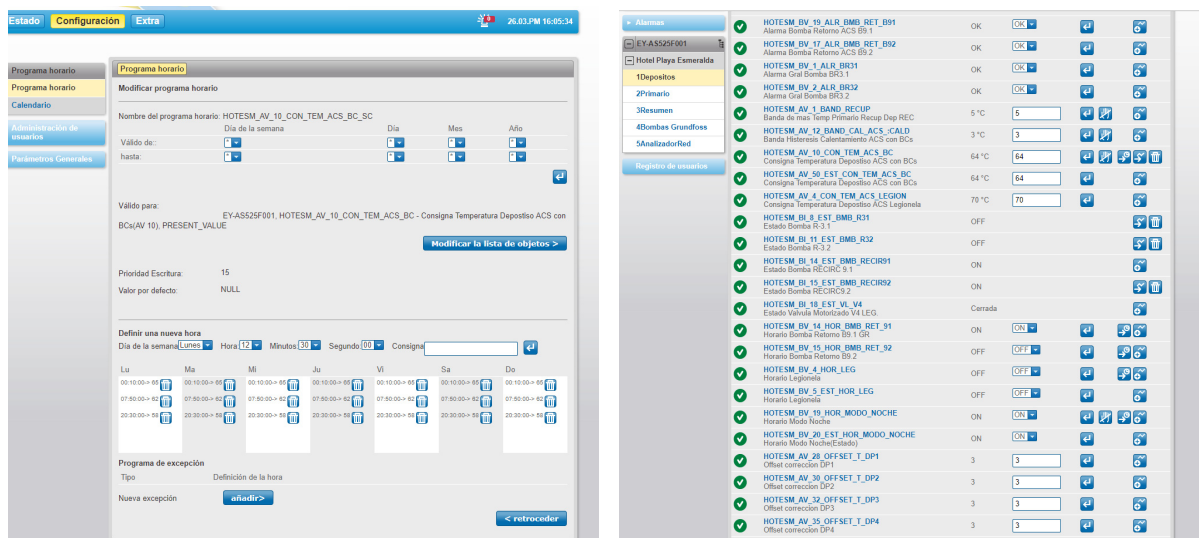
Estado | Configuración | Extra

26.03.PM 16:05:34

Programa horario
Programa horario
Calendario
Administración de usuarios
Parámetros Generales

Programa horario

Modificar programa horario

Nombre del programa horario: HOTESM_AV_10_CON_TEM_ACS_BC_SC

| | Día de la semana | Día | Mes | Año |
|---|---|---|---|---|
| Válido de.: | * | * | * | * |
| hasta: | * | * | * | * |

Válido para: EY-AS525F001, HOTESM_AV_10_CON_TEM_ACS_BC - Consigna Temperatura Depostiso ACS con BCs(AV 10), PRESENT_VALUE

Modificar la lista de objetos >

Prioridad Escritura: 15

Valor por defecto: NULL

Definir una nueva hora

Día de la semana Lunes Hora 12 Minutos 30 Segundo 00 Consigna

| Lu | Ma | Mi | Ju | Vi | Sa | Do |
|---|---|---|---|---|---|---|
| 00:10:00-> 65 | 00:10:00-> 65 | 00:10:00-> 65 | 00:10:00-> 65 | 00:10:00-> 65 | 00:10:00-> 65 | 00:10:00-> 65 |
| 07:50:00-> 62 | 07:50:00-> 62 | 07:50:00-> 62 | 07:50:00-> 62 | 07:50:00-> 62 | 07:50:00-> 62 | 07:50:00-> 62 |
| 20:30:00-> 58 | 20:30:00-> 58 | 20:30:00-> 58 | 20:30:00-> 58 | 20:30:00-> 58 | 20:30:00-> 58 | 20:30:00-> 58 |

Programa de excepción

Tipo | Definición de la hora

Nueva excepción añadir>

< retroceder

Alarmas
EY-AS525F001
Hotel Playa Esmeralda
1Depositos
2Primario
3Resumen
4Bombas Grundfoss
5AnalizadorRed
Registro de usuarios

| Objeto | Valor | |
|---|---|---|
| HOTESM_BV_19_ALR_BMB_RET_B91 Alarma Bomba Retorno ACS B9.1 | OK | OK |
| HOTESM_BV_17_ALR_BMB_RET_B92 Alarma Bomba Retorno ACS B9.2 | OK | OK |
| HOTESM_BV_1_ALR_BR31 Alarma Gral Bomba BR3.1 | OK | OK |
| HOTESM_BV_2_ALR_BR32 Alarma Gral Bomba BR3.2 | OK | OK |
| HOTESM_AV_1_BAND_RECUP Banda de mas Temp Primario Recup Dep REC | 5 °C | 5 |
| HOTESM_AV_12_BAND_CAL_ACS_:CALD Banda Histeresis Calentamiento ACS con BCs | 3 °C | 3 |
| HOTESM_AV_10_CON_TEM_ACS_BC Consigna Temperatura Depostiso ACS con BCs | 64 °C | 64 |
| HOTESM_AV_50_EST_CON_TEM_ACS_BC Consigna Temperatura Depostiso ACS con BCs | 64 °C | 64 |
| HOTESM_AV_4_CON_TEM_ACS_LEGION Consigna Temperatura Depostiso ACS Legionela | 70 °C | 70 |
| HOTESM_BI_8_EST_BMB_R31 Estado Bomba R-3.1 | OFF | |
| HOTESM_BI_11_EST_BMB_R32 Estado Bomba R-3.2 | OFF | |
| HOTESM_BI_14_EST_BMB_RECIR91 Estado Bomba RECIRC 9.1 | ON | |
| HOTESM_BI_15_EST_BMB_RECIR92 Estado Bomba RECIRC9.2 | ON | |
| HOTESM_BI_18_EST_VL_V4 Estado Valvula Motorizado V4 LEG | Cerrada | |
| HOTESM_BV_14_HOR_BMB_RET_91 Horario Bomba Retorno B9.1 GR | ON | ON |
| HOTESM_BV_15_HOR_BMB_RET_92 Horario Bomba Retorno B9.2 | OFF | OFF |
| HOTESM_BV_4_HOR_LEG Horario Legionela | OFF | OFF |
| HOTESM_BV_5_EST_HOR_LEG Horario Legionela | OFF | OFF |
| HOTESM_BV_19_HOR_MODO_NOCHE Horario Modo Noche | ON | ON |
| HOTESM_BV_20_EST_HOR_MODO_NOCHE Horario Modo Noche(Estado) | ON | ON |
| HOTESM_AV_28_OFFSET_T_DP1 Offset correccion DP1 | 3 | 3 |
| HOTESM_AV_30_OFFSET_T_DP2 Offset correccion DP2 | 3 | 3 |
| HOTESM_AV_32_OFFSET_T_DP3 Offset correccion DP3 | 3 | 3 |
| HOTESM_AV_35_OFFSET_T_DP4 Offset correccion DP4 | 3 | 3 |